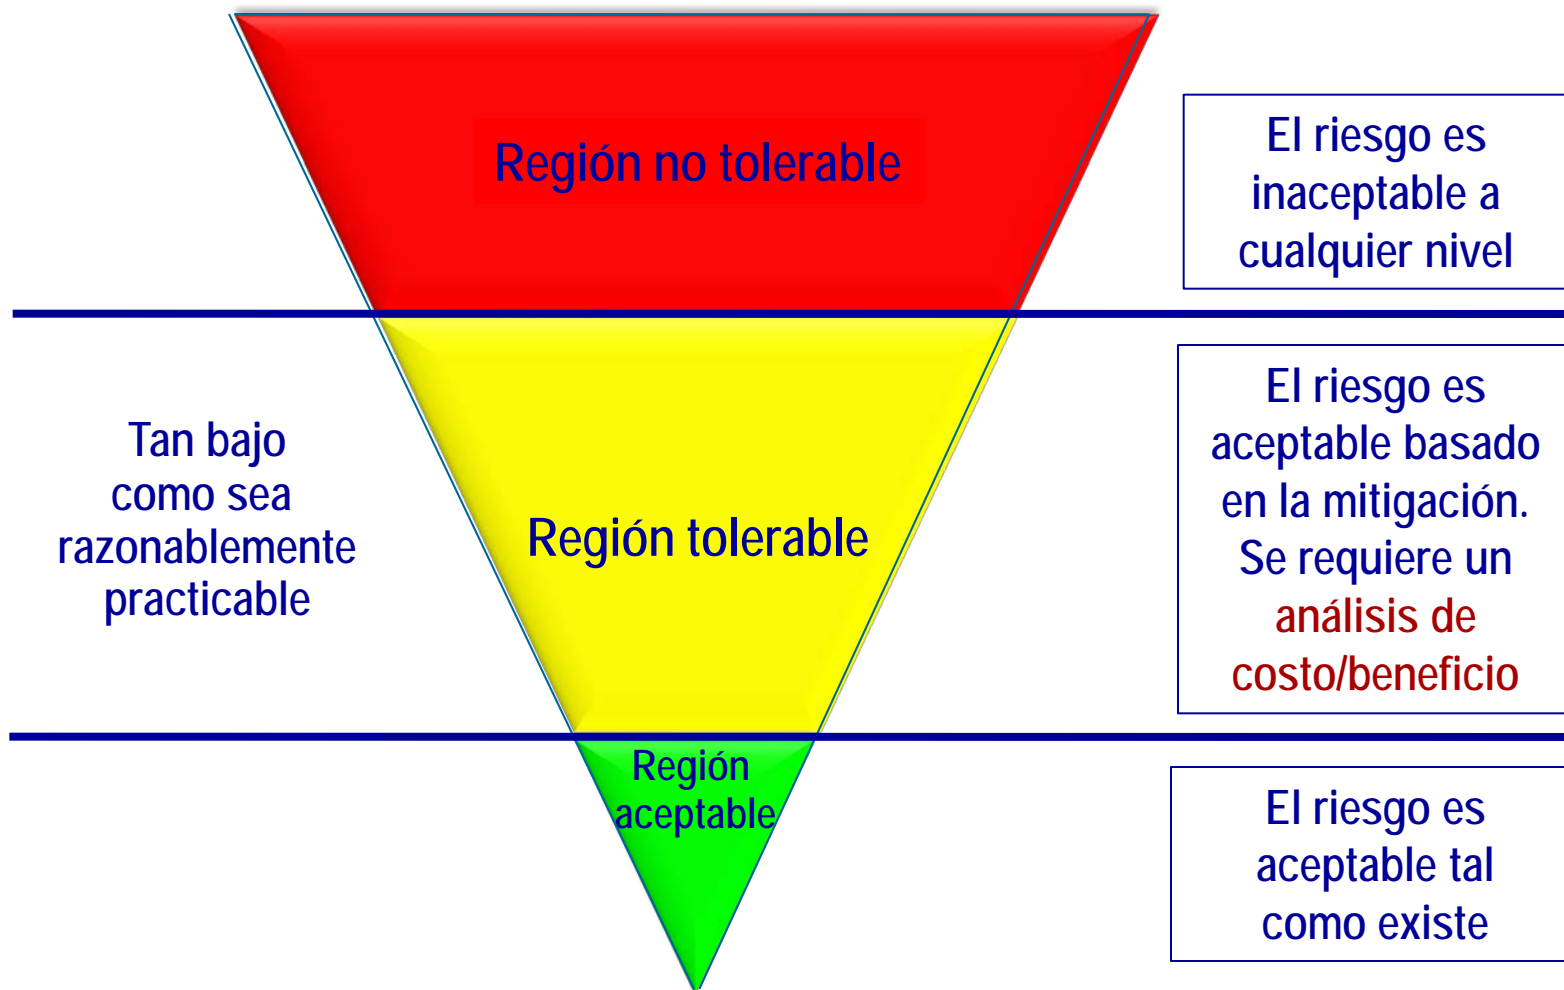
Región no tolerable

El riesgo es inaceptable a cualquier nivel

Tan bajo como sea razonablemente practicable

Región tolerable

El riesgo es aceptable basado en la mitigación. Se requiere un análisis de costo/beneficio

Región aceptable

El riesgo es aceptable tal como existe